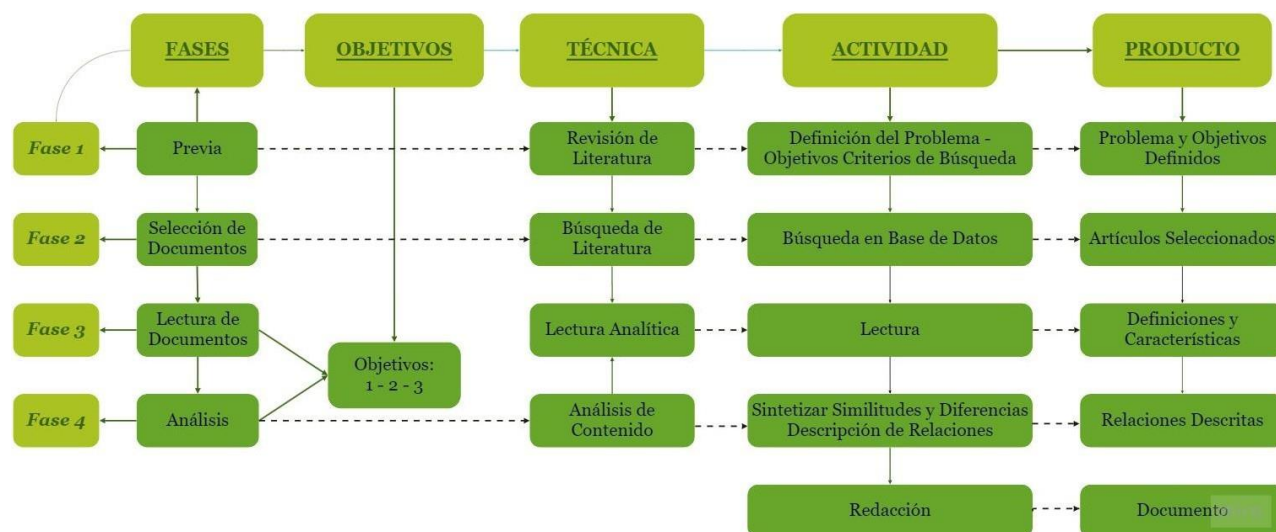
FASES

OBJETIVOS

TÉCNICA

ACTIVIDAD

PRODUCTO

Fase 1

Previa

Revisión de Literatura

Definición del Problema - Objetivos Criterios de Búsqueda

Problema y Objetivos Definidos

Fase 2

Selección de Documentos

Búsqueda de Literatura

Búsqueda en Base de Datos

Artículos Seleccionados

Fase 3

Lectura de Documentos

Lectura Analítica

Lectura

Definiciones y Características

Objetivos: 1 - 2 - 3

Fase 4

Análisis

Análisis de Contenido

Sintetizar Similitudes y Diferencias Descripción de Relaciones

Relaciones Descritas

Redacción

Documento